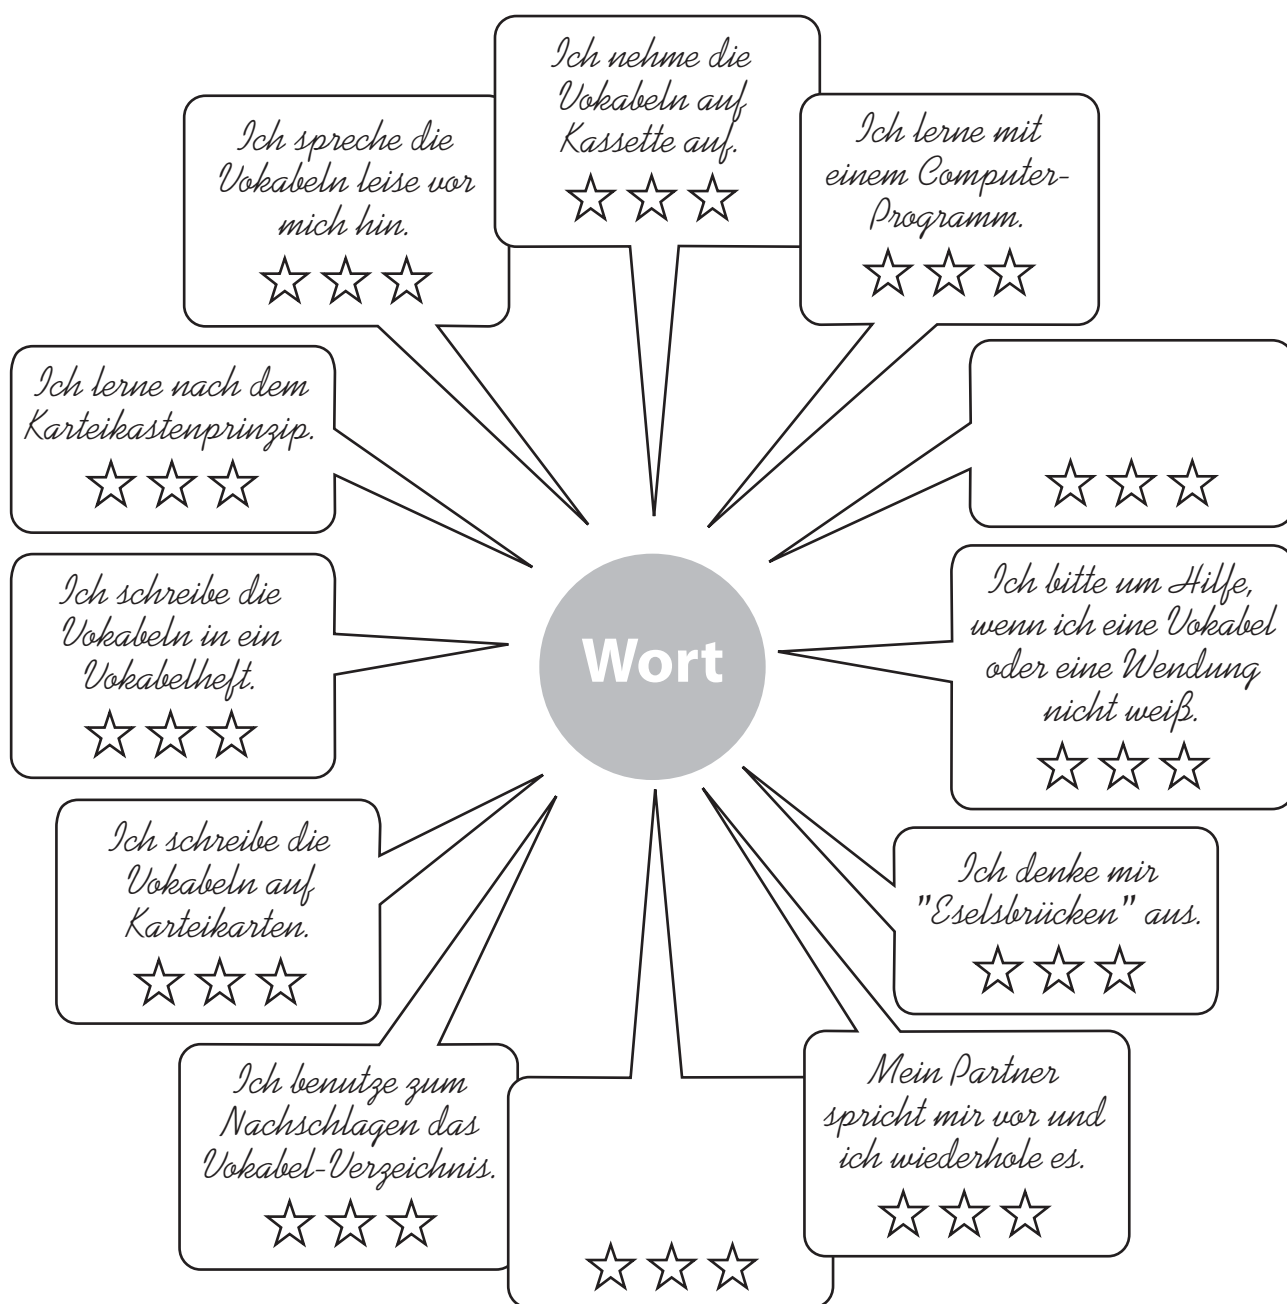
Ich nehme die Vokabeln auf Kassette auf.
☆☆☆

Ich spreche die Vokabeln leise vor mich hin.
☆☆☆

Ich lerne mit einem Computer-Programm.
☆☆☆

Ich lerne nach dem Karteikastenprinzip.
☆☆☆

☆☆☆

Ich schreibe die Vokabeln in ein Vokabelheft.
☆☆☆

Wort

Ich bitte um Hilfe, wenn ich eine Vokabel oder eine Wendung nicht weiß.
☆☆☆

Ich schreibe die Vokabeln auf Karteikarten.
☆☆☆

Ich denke mir "Eselsbrücken" aus.
☆☆☆

Ich benutze zum Nachschlagen das Vokabel-Verzeichnis.
☆☆☆

Mein Partner spricht mir vor und ich wiederhole es.
☆☆☆

☆☆☆